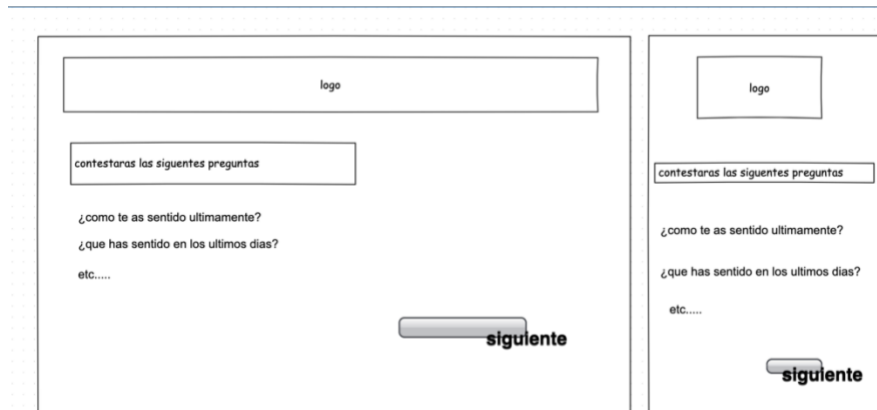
logo

contestaras las siguentes preguntas

¿como te as sentido ultimamente?

¿que has sentido en los ultimos dias?

etc.....

siguiente

logo

contestaras las siguentes preguntas

¿como te as sentido ultimamente?

¿que has sentido en los ultimos dias?

etc.....

siguiente